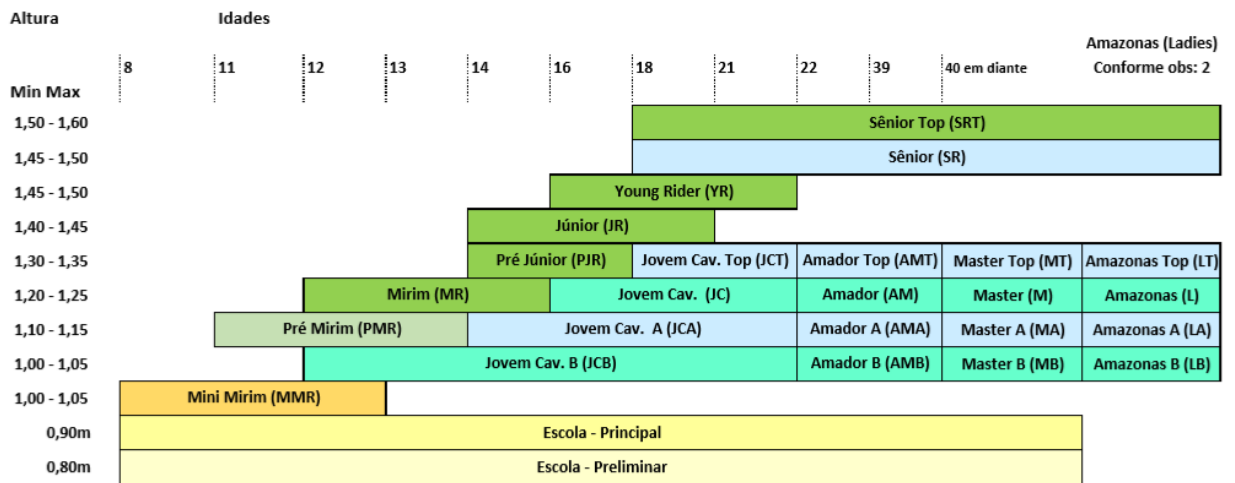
Altura

Min Max

Idades

8 | 11 | 12 | 13 | 14 | 16 | 18 | 21 | 22 | 39 | 40 em diante

Amazonas (Ladies)
Conforme obs: 2

1,50 - 1,60 Sênior Top (SRT)

1,45 - 1,50 Sênior (SR)

1,45 - 1,50 Young Rider (YR)

1,40 - 1,45 Júnior (JR)

1,30 - 1,35 Pré Júnior (PJR) | Jovem Cav. Top (JCT) | Amador Top (AMT) | Master Top (MT) | Amazonas Top (LT)

1,20 - 1,25 Mirim (MR) | Jovem Cav. (JC) | Amador (AM) | Master (M) | Amazonas (L)

1,10 - 1,15 Pré Mirim (PMR) | Jovem Cav. A (JCA) | Amador A (AMA) | Master A (MA) | Amazonas A (LA)

1,00 - 1,05 Jovem Cav. B (JCB) | Amador B (AMB) | Master B (MB) | Amazonas B (LB)

1,00 - 1,05 Mini Mirim (MMR)

0,90m Escola - Principal

0,80m Escola - Preliminar